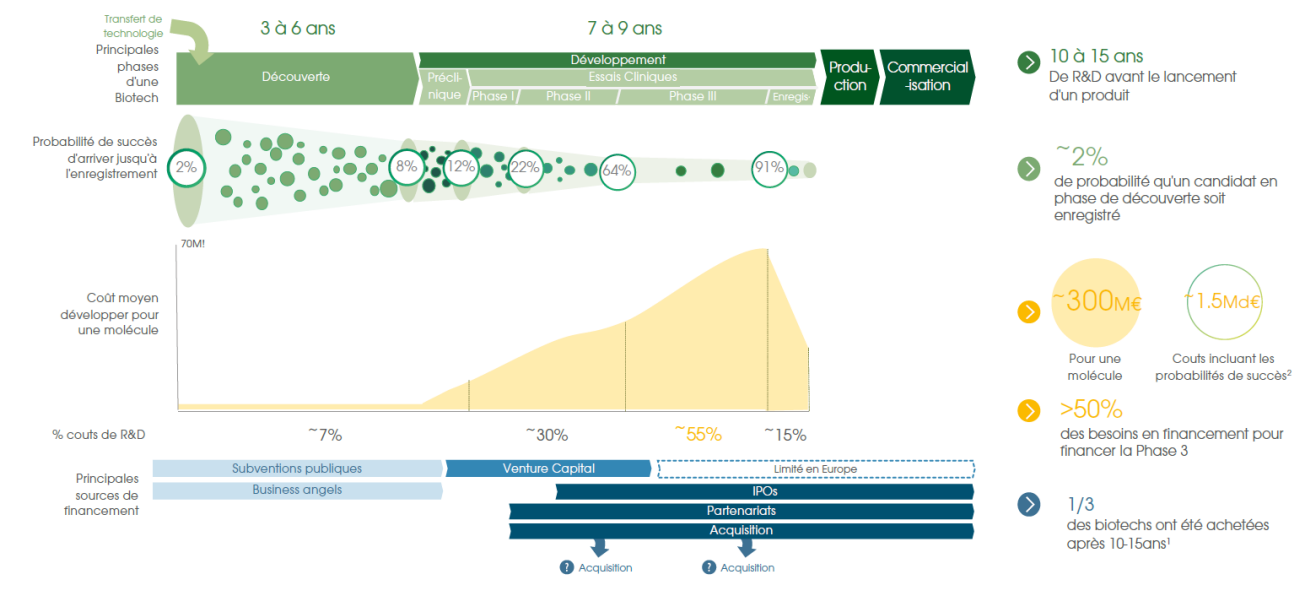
Transfert de technologie

3 à 6 ans

7 à 9 ans

Principales phases d'une Biotech

Découverte

Développement

Préclinique

Essais Cliniques

Phase I

Phase II

Phase III

Enregis-

Production

Commercial-isation

Probabilité de succès d'arriver jusqu'à l'enregistrement

2%

8%

12%

22%

64%

91%

70M!

Coût moyen développer pour une molécule

% couts de R&D

~7%

~30%

~55%

~15%

Principales sources de financement

Subventions publiques

Business angels

Venture Capital

Limité en Europe

IPOs

Partenariats

Acquisition

Acquisition

Acquisition

10 à 15 ans
De R&D avant le lancement d'un produit

~2%
de probabilité qu'un candidat en phase de découverte soit enregistré

~300M€
Pour une molécule

~1.5Md€
Couts incluant les probabilités de succès²

>50%
des besoins en financement pour financer la Phase 3

1/3
des biotechs ont été achetées après 10-15ans¹